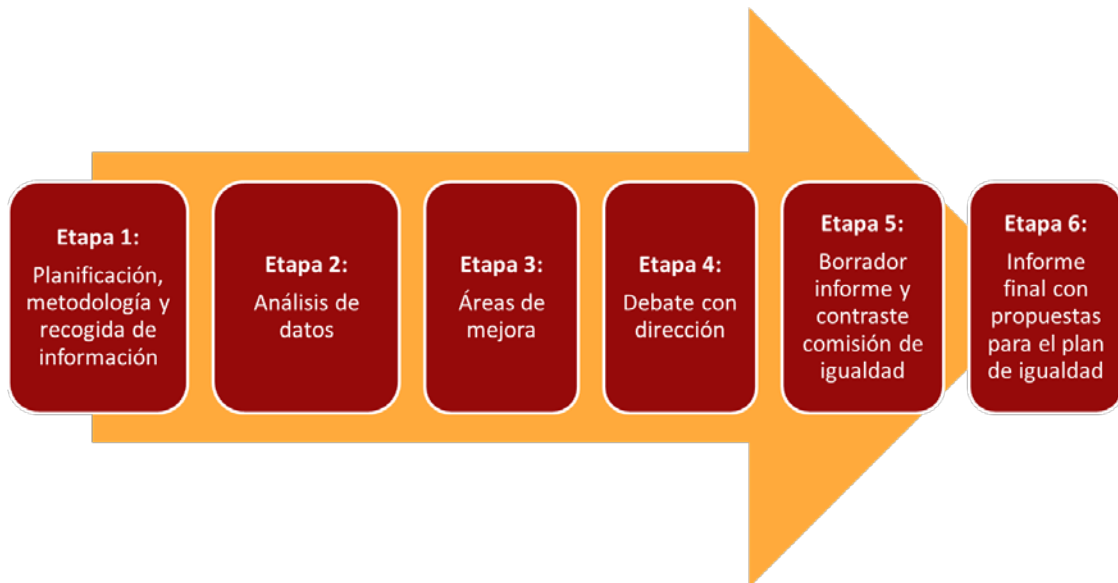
Etapa 1:

Planificación, metodología y recogida de información

Etapa 2:

Análisis de datos

Etapa 3:

Áreas de mejora

Etapa 4:

Debate con dirección

Etapa 5:

Borrador informe y contraste comisión de igualdad

Etapa 6:

Informe final con propuestas para el plan de igualdad